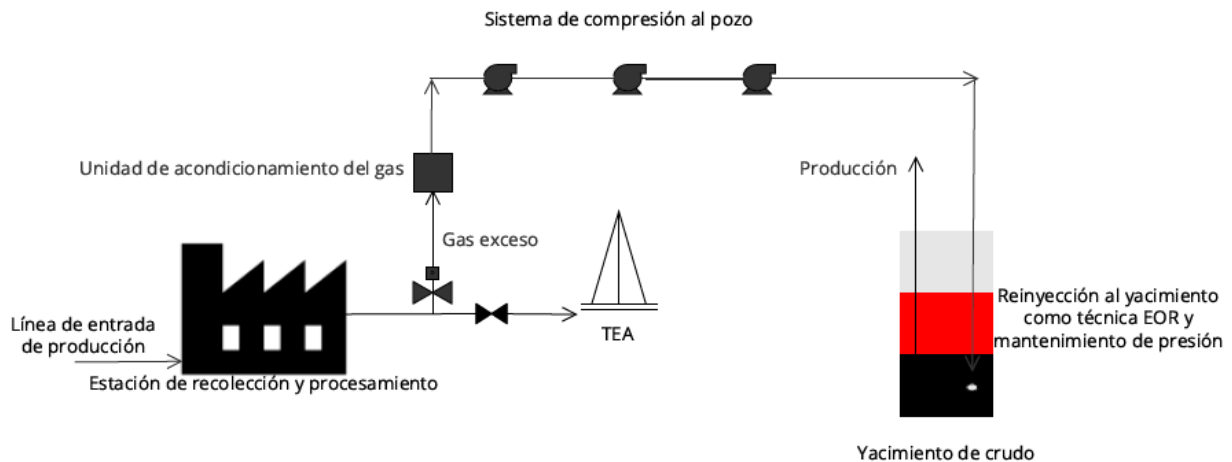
Sistema de compresión al pozo

Unidad de acondicionamiento del gas

Producción

Gas exceso

Línea de entrada de producción

TEA

Reinyección al yacimiento como técnica EOR y mantenimiento de presión

Estación de recolección y procesamiento

Yacimiento de crudo